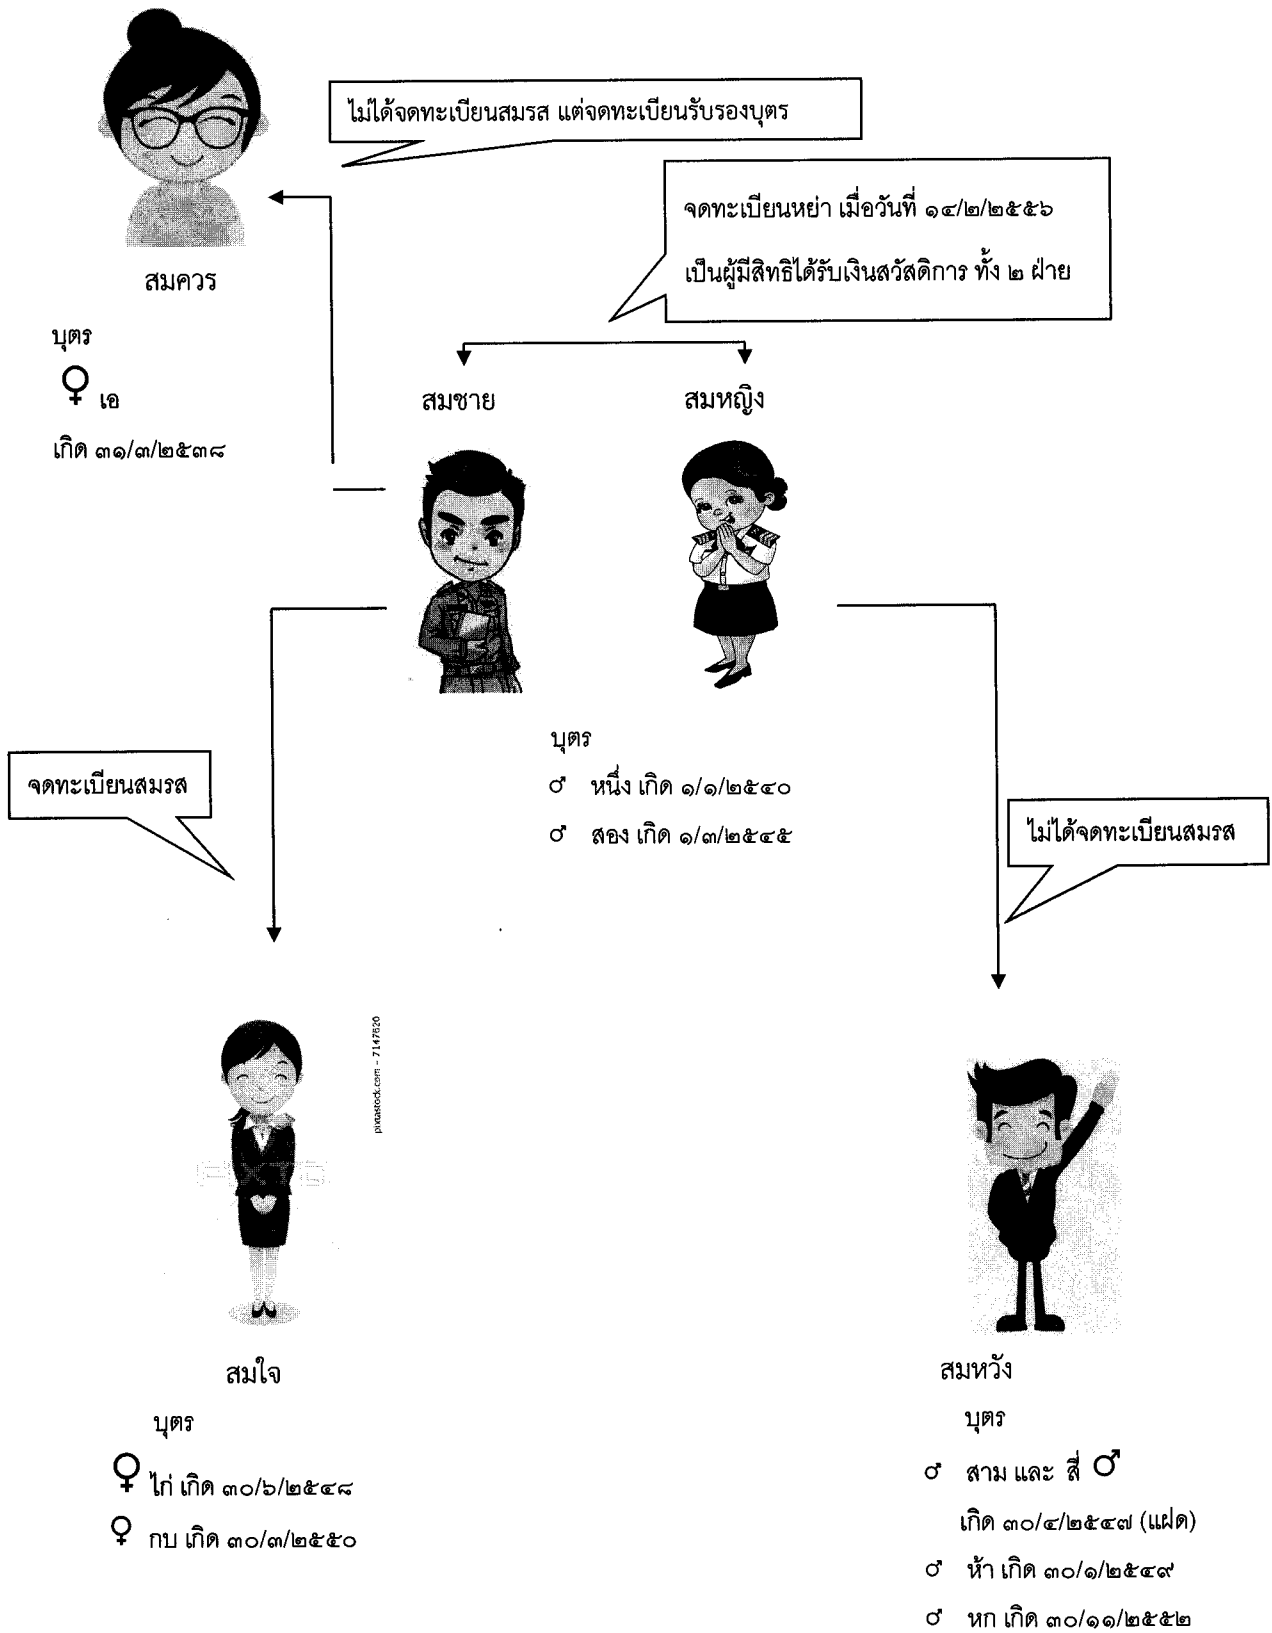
ไม่ได้จดทะเบียนสมรส แต่จดทะเบียนรับรองบุตร

สมควร

บุตร

♀ เอ

เกิด ๓๑/๓/๒๕๓๘

จดทะเบียนหย่า เมื่อวันที่ ๑๔/๒/๒๕๕๖

เป็นผู้มีสิทธิได้รับเงินสวัสดิการ ทั้ง ๒ ฝ่าย

สมชาย

สมหญิง

บุตร

♂ หนึ่ง เกิด ๑/๑/๒๕๔๐

♂ สอง เกิด ๑/๓/๒๕๔๕

จดทะเบียนสมรส

ไม่ได้จดทะเบียนสมรส

pixtastock.com - 7147820

สมใจ

บุตร

♀ ไก่ เกิด ๓๐/๖/๒๕๔๘

♀ กบ เกิด ๓๐/๓/๒๕๕๐

สมหวัง

บุตร

♂ สาม และ สี่ ♂

เกิด ๓๐/๔/๒๕๔๗ (แฝด)

♂ ห้า เกิด ๓๐/๑/๒๕๔๙

♂ หก เกิด ๓๐/๑๑/๒๕๕๒